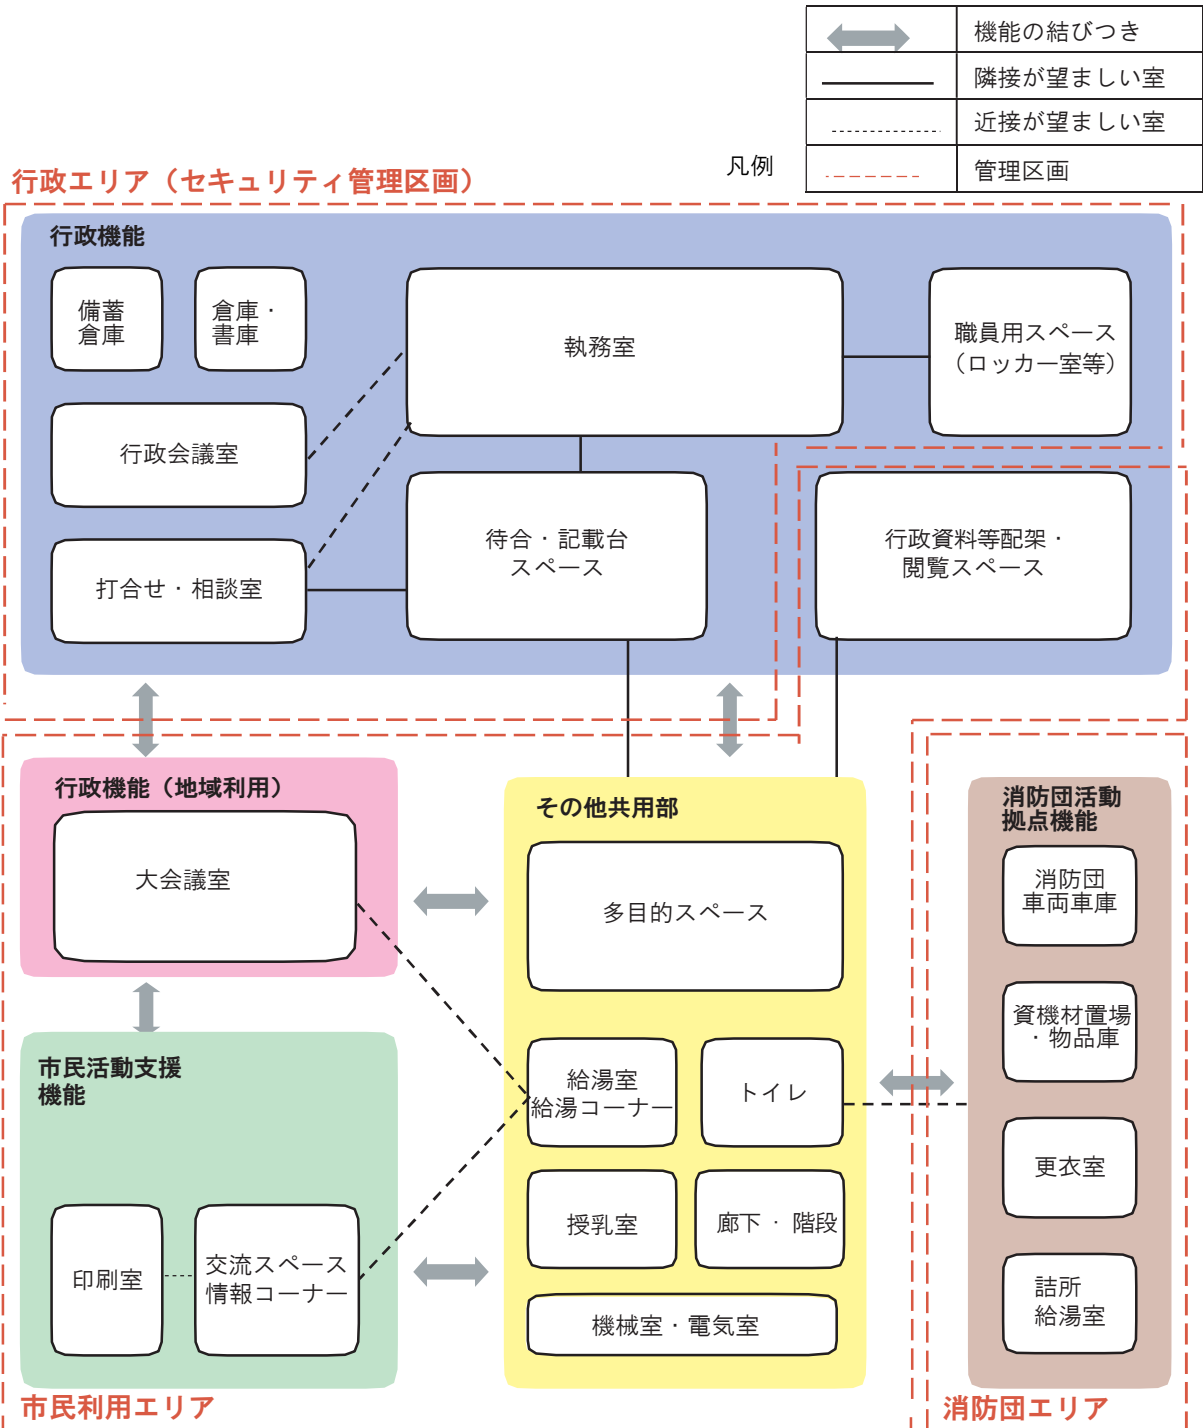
| | 機能の結びつき |
|---|---|
| | 隣接が望ましい室 |
| | 近接が望ましい室 |
| 凡例 | 管理区画 |

行政エリア（セキュリティ管理区画）

行政機能

備蓄倉庫

倉庫・書庫

執務室

職員用スペース（ロッカー室等）

行政会議室

待合・記載台スペース

行政資料等配架・閲覧スペース

打合せ・相談室

行政機能（地域利用）

大会議室

その他共用部

多目的スペース

消防団活動拠点機能

消防団車両車庫

資機材置場・物品庫

市民活動支援機能

給湯室 給湯コーナー

トイレ

更衣室

授乳室

廊下・階段

印刷室

交流スペース 情報コーナー

機械室・電気室

詰所 給湯室

市民利用エリア

消防団エリア